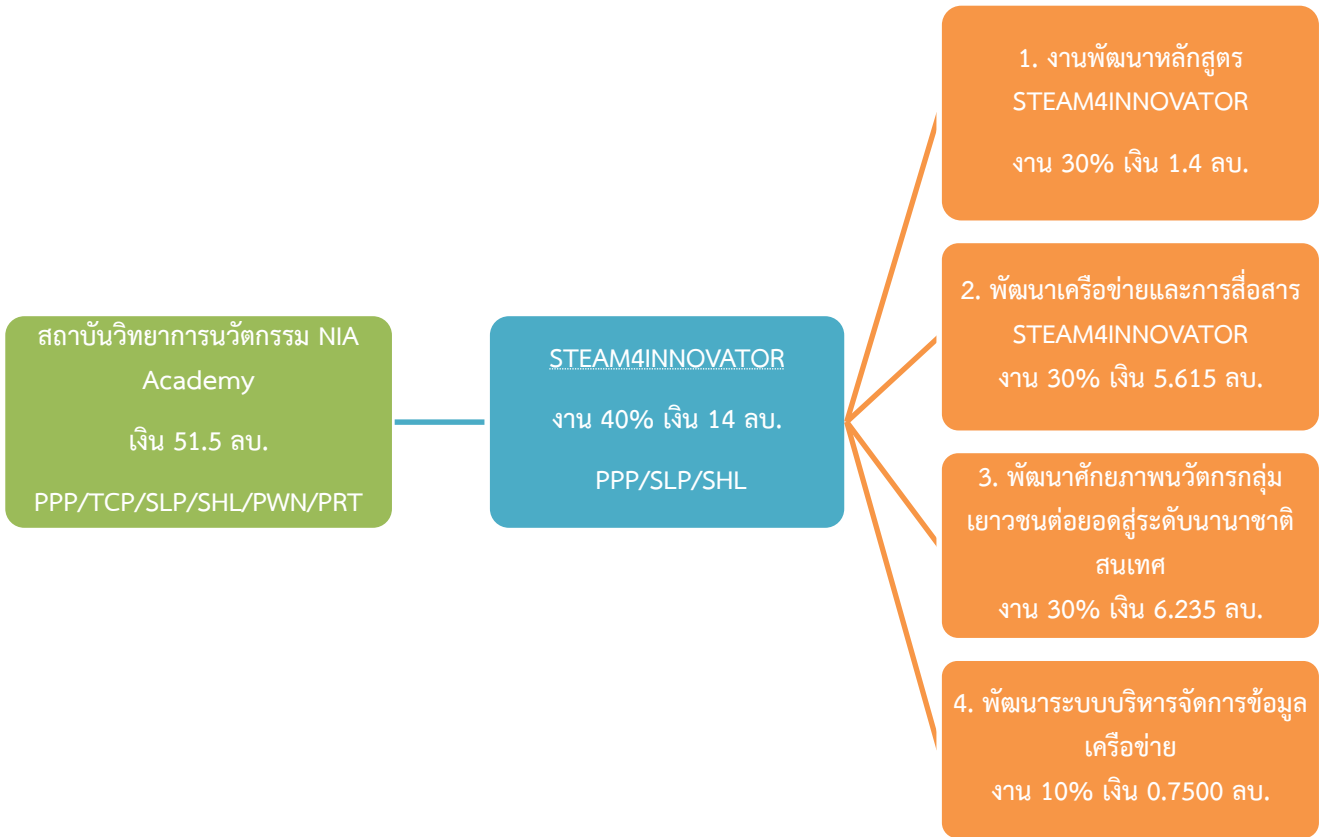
สถาบันวิทยาการนวัตกรรม NIA Academy

เงิน 51.5 ลบ.

PPP/TCP/SLP/SHL/PWN/PRT

STEAM4INNOVATOR

งาน 40% เงิน 14 ลบ.

PPP/SLP/SHL

1. งานพัฒนาหลักสูตร STEAM4INNOVATOR

งาน 30% เงิน 1.4 ลบ.

2. พัฒนาเครือข่ายและการสื่อสาร STEAM4INNOVATOR

งาน 30% เงิน 5.615 ลบ.

3. พัฒนาศักยภาพนวัตกรกลุ่มเยาวชนต่อยอดสู่ระดับนานาชาติ สนเทศ

งาน 30% เงิน 6.235 ลบ.

4. พัฒนาระบบบริหารจัดการข้อมูลเครือข่าย

งาน 10% เงิน 0.7500 ลบ.